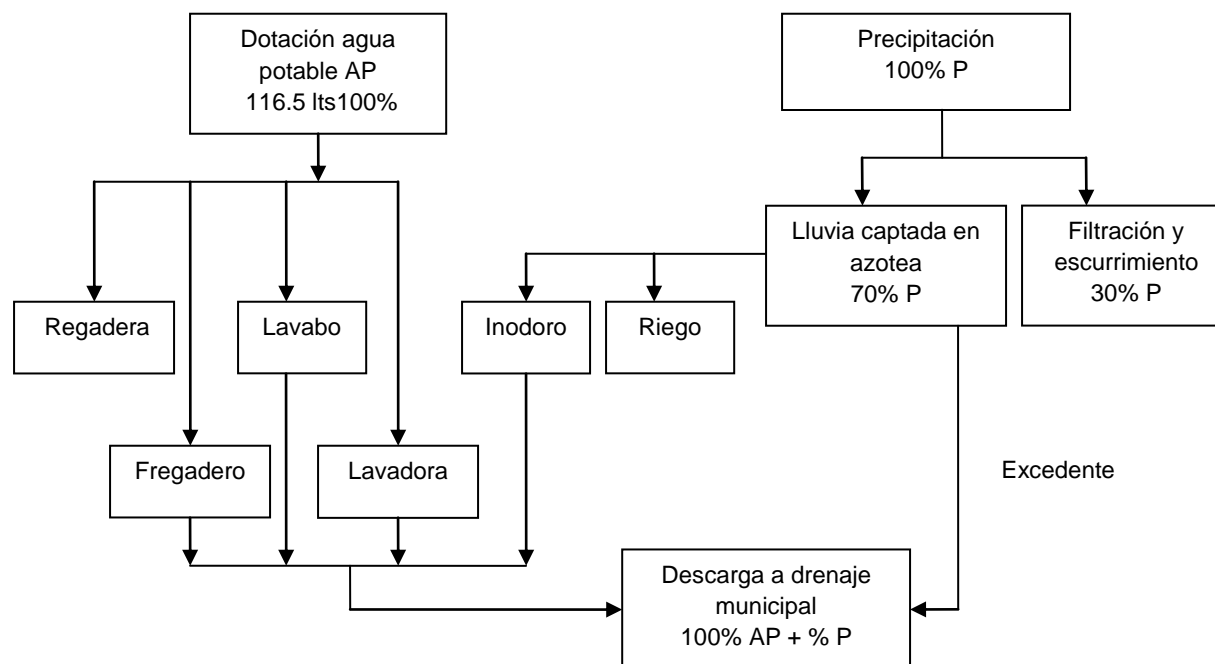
Dotación agua potable AP 116.5 lts100%

Precipitación 100% P

Lluvia captada en azotea 70% P

Filtración y escurrimiento 30% P

Regadera

Lavabo

Inodoro

Riego

Fregadero

Lavadora

Excedente

Descarga a drenaje municipal 100% AP + % P